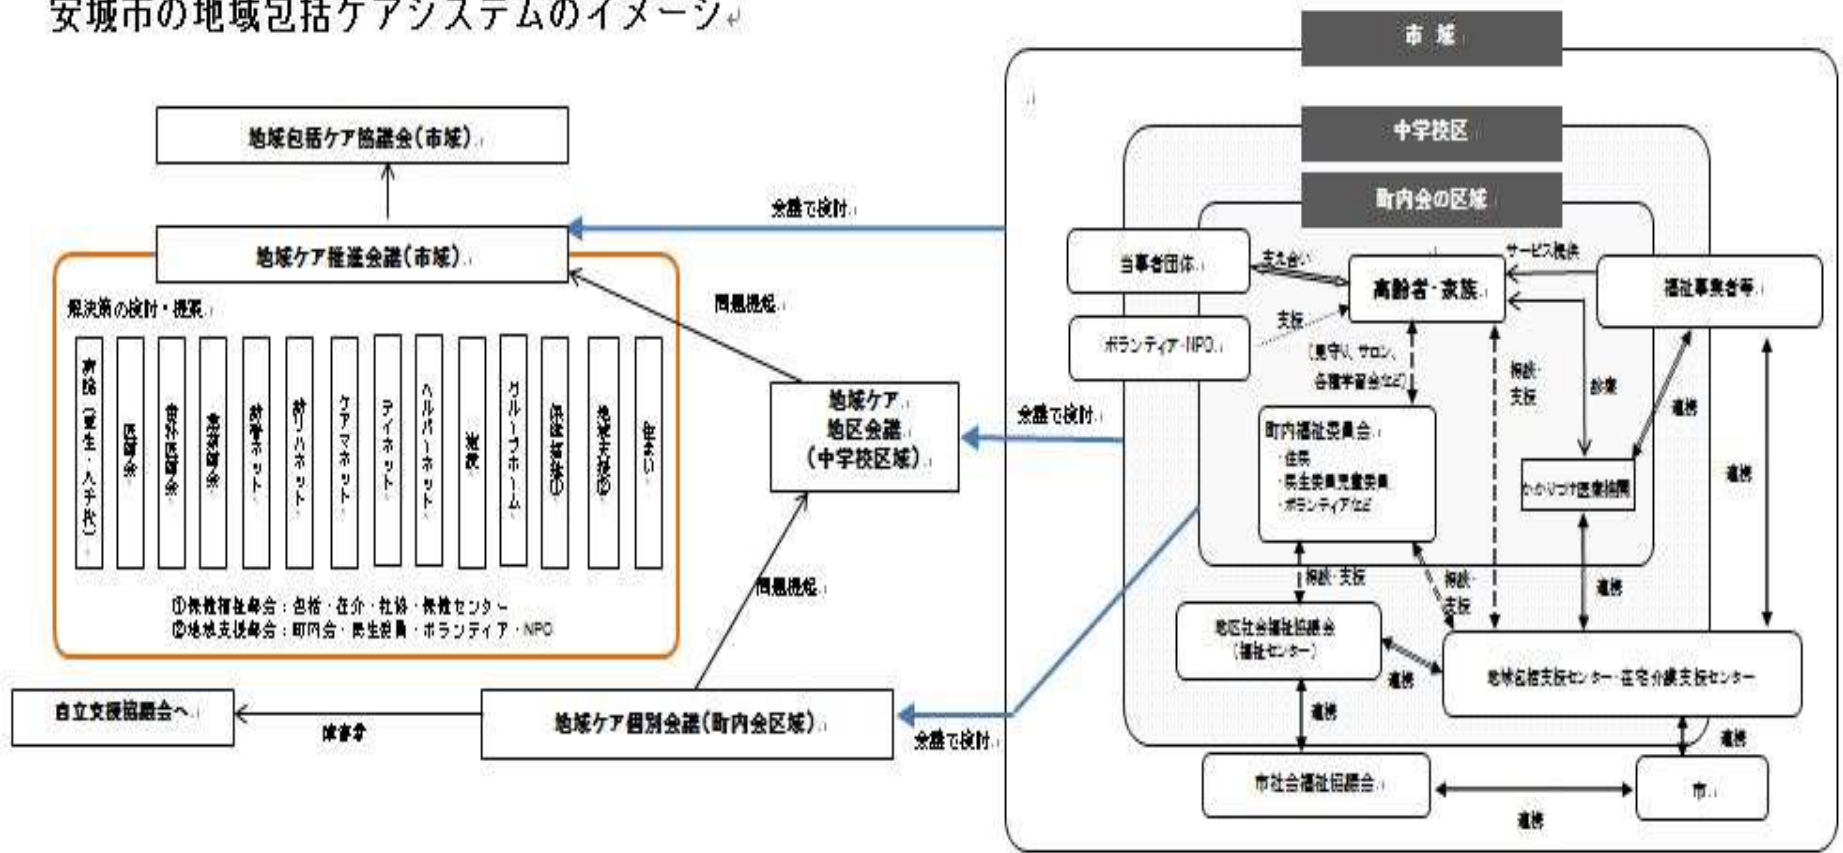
安城市の地域包括ケアシステムのイメージ

地域包括ケア協議会（市域）

地域ケア推進会議（市域）

解決策の検討・提案

家族（更生・人手代）

医師会

歯科医師会

薬剤師会

就労ネット

杉リハネット

ケアマネネット

デイネット

ヘルパーネット

施設

グループホーム

保健福祉

地域支援

住まい

①保健福祉部会：包括・在介・社協・保健センター
②地域支援部会：町内会・民生委員・ボランティア・NPO

会議で検討

問題提起

地域ケア地区会議（中学校区域）

問題提起

自立支援協議会へ

障害者

地域ケア個別会議（町内会区域）

会議で検討

会議で検討

市域

中学校区

町内会の区域

当事者団体

支え合い

高齢者・家族

サービス提供

福祉事業者等

ボランティア・NPO

支援

（見守り、サロン、各種学習会など）

相談・支援

診療

連携

町内福祉委員会
・住民
・民生委員児童委員
・ボランティアなど

かかりつけ医療機関

連携

相談・支援

相談・支援

連携

地区社会福祉協議会（福祉センター）

連携

地域包括支援センター・在宅介護支援センター

連携

連携

市社会福祉協議会

市

連携